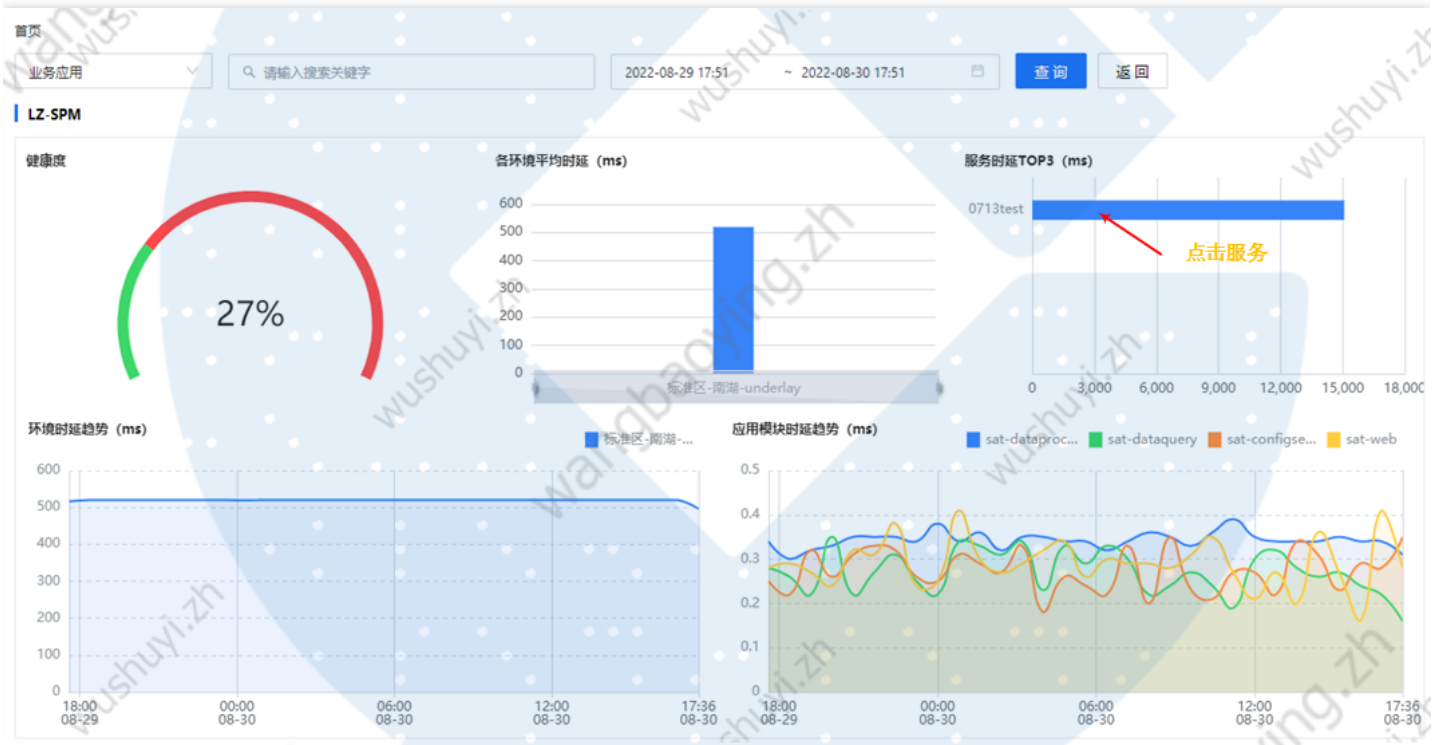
首页

业务应用

请输入搜索关键字

2022-08-29 17:51 ~ 2022-08-30 17:51

查询

返回

LZ-SPM

健康度

27%

各环境平均时延（ms）

600
500
400
300
200
100
0

标准区-南湖-underlay

服务时延TOP3（ms）

0713test

点击服务

0 3,000 6,000 9,000 12,000 15,000 18,000

环境时延趋势（ms）

标准区-南湖-...

600
500
400
300
200
100
0

18:00 08-29
00:00 08-30
06:00 08-30
12:00 08-30
17:36 08-30

应用模块时延趋势（ms）

sat-dataproc... sat-dataquery sat-configse... sat-web

0.5
0.4
0.3
0.2
0.1
0

18:00 08-29
00:00 08-30
06:00 08-30
12:00 08-30
17:36 08-30

wushuyi.zh
wangbaoying.zh